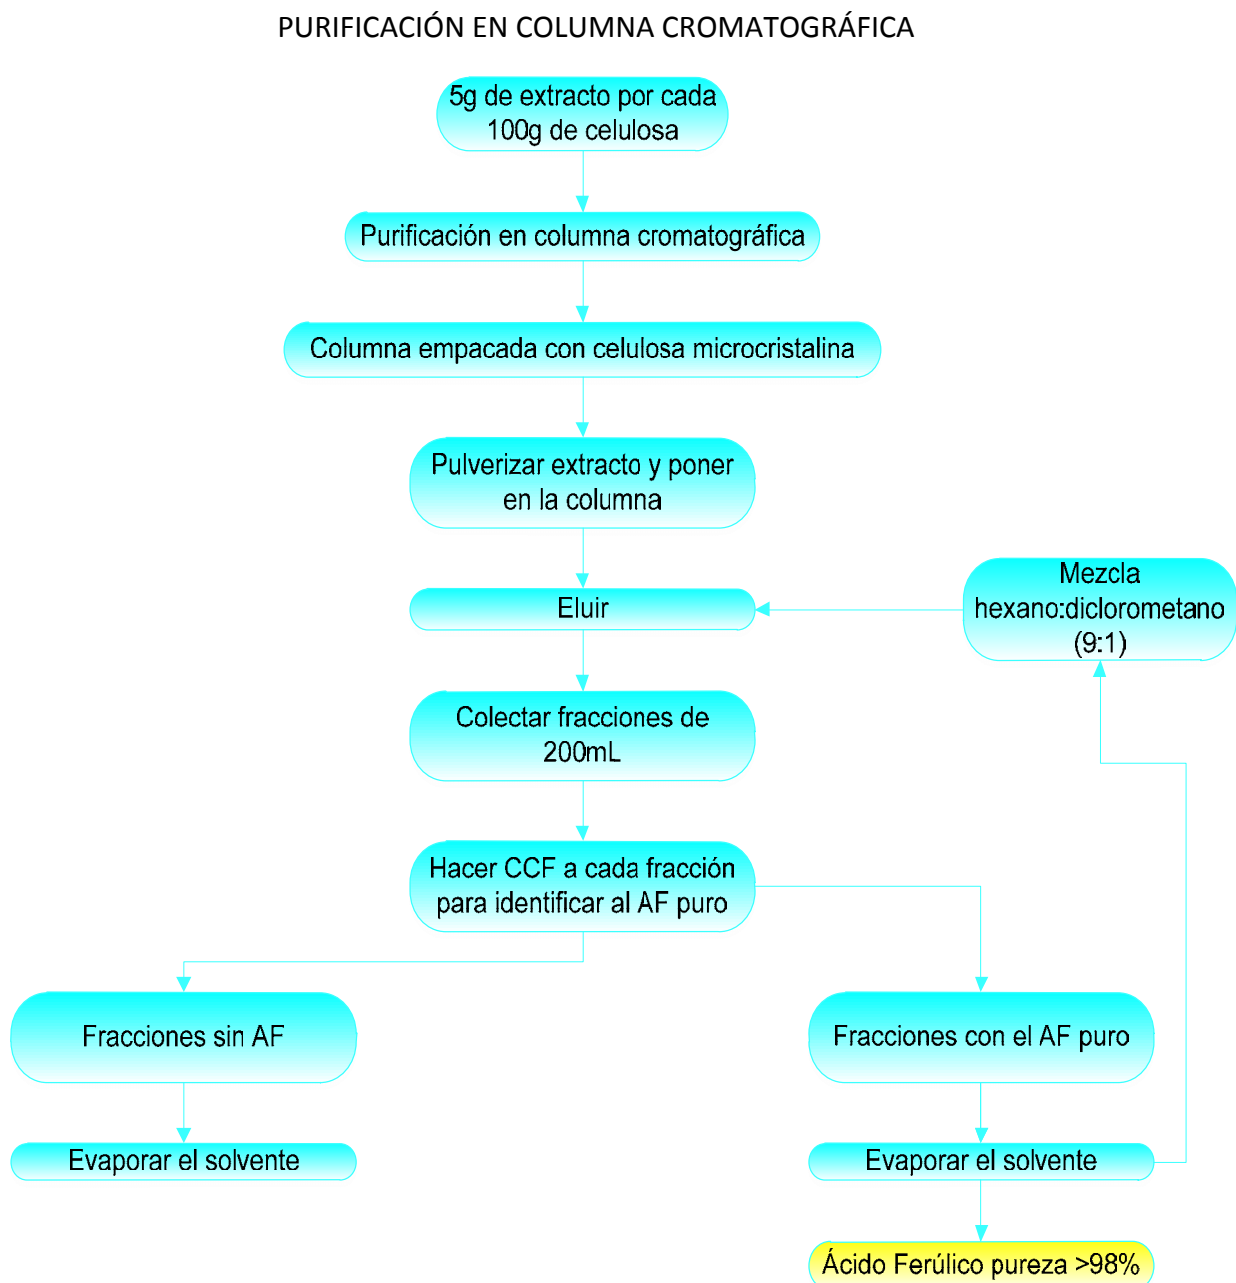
PURIFICACIÓN EN COLUMNA CROMATOGRÁFICA

5g de extracto por cada 100g de celulosa

Purificación en columna cromatográfica

Columna empacada con celulosa microcristalina

Pulverizar extracto y poner en la columna

Eluir

Mezcla hexano:diclorometano (9:1)

Colectar fracciones de 200mL

Hacer CCF a cada fracción para identificar al AF puro

Fracciones sin AF

Fracciones con el AF puro

Evaporar el solvente

Evaporar el solvente

Ácido Ferúlico pureza >98%